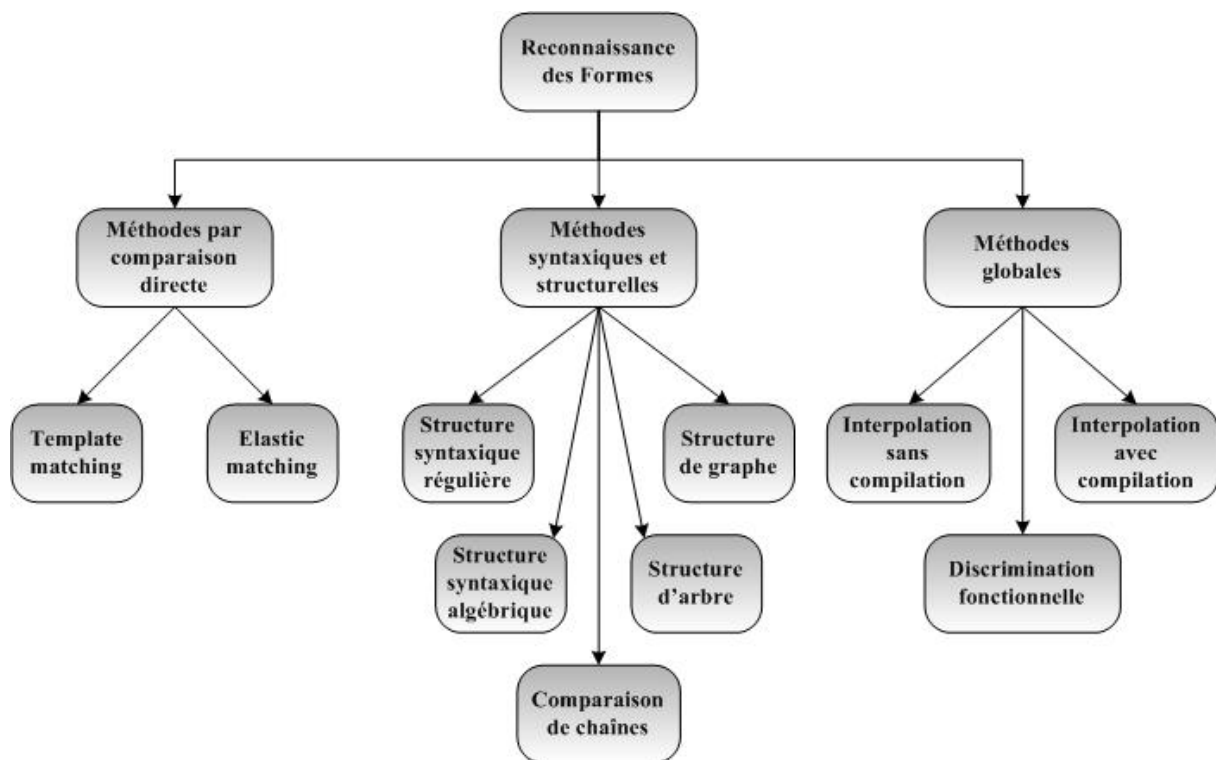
Reconnaissance des Formes

Méthodes par comparaison directe

Méthodes syntaxiques et structurelles

Méthodes globales

Template matching

Elastic matching

Structure syntaxique régulière

Structure de graphe

Structure syntaxique algébrique

Structure d'arbre

Comparaison de chaînes

Interpolation sans compilation

Interpolation avec compilation

Discrimination fonctionnelle